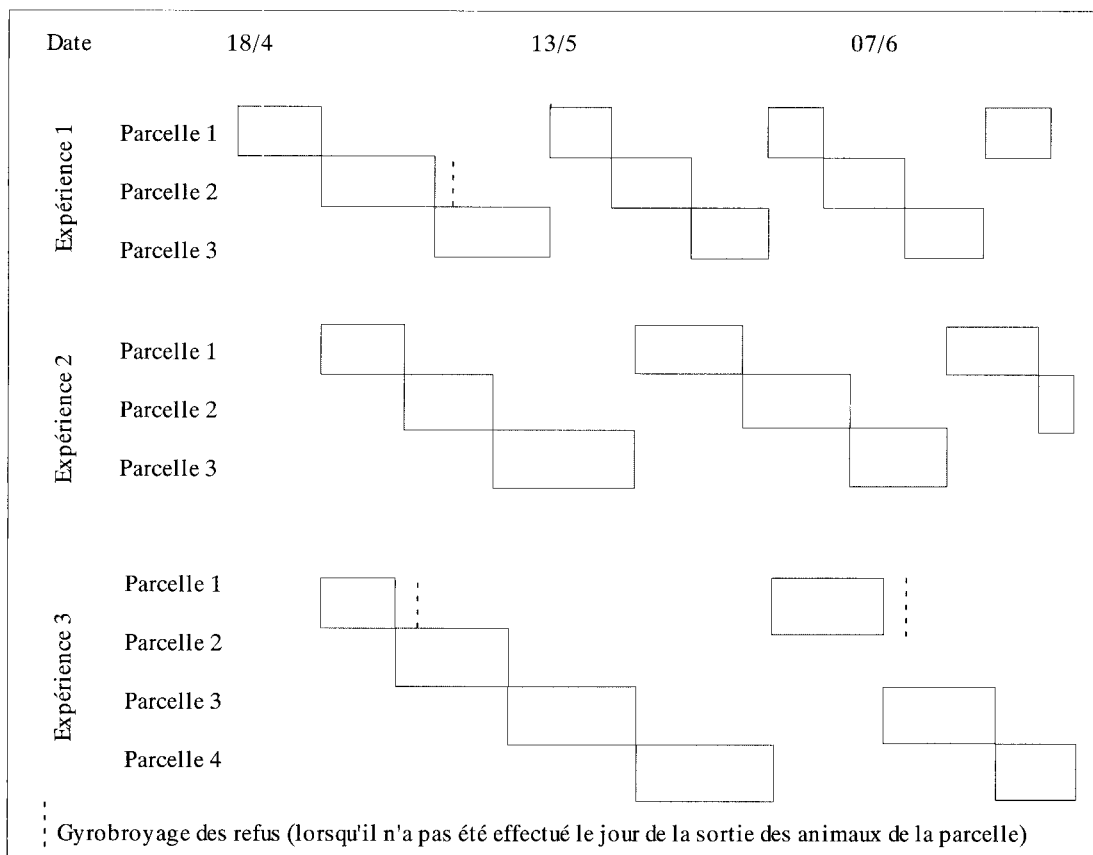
Date 18/4 13/5 07/6

Expérience 1
Parcelle 1
Parcelle 2
Parcelle 3

Expérience 2
Parcelle 1
Parcelle 2
Parcelle 3

Expérience 3
Parcelle 1
Parcelle 2
Parcelle 3
Parcelle 4

Gyrobroyage des refus (lorsqu'il n'a pas été effectué le jour de la sortie des animaux de la parcelle)